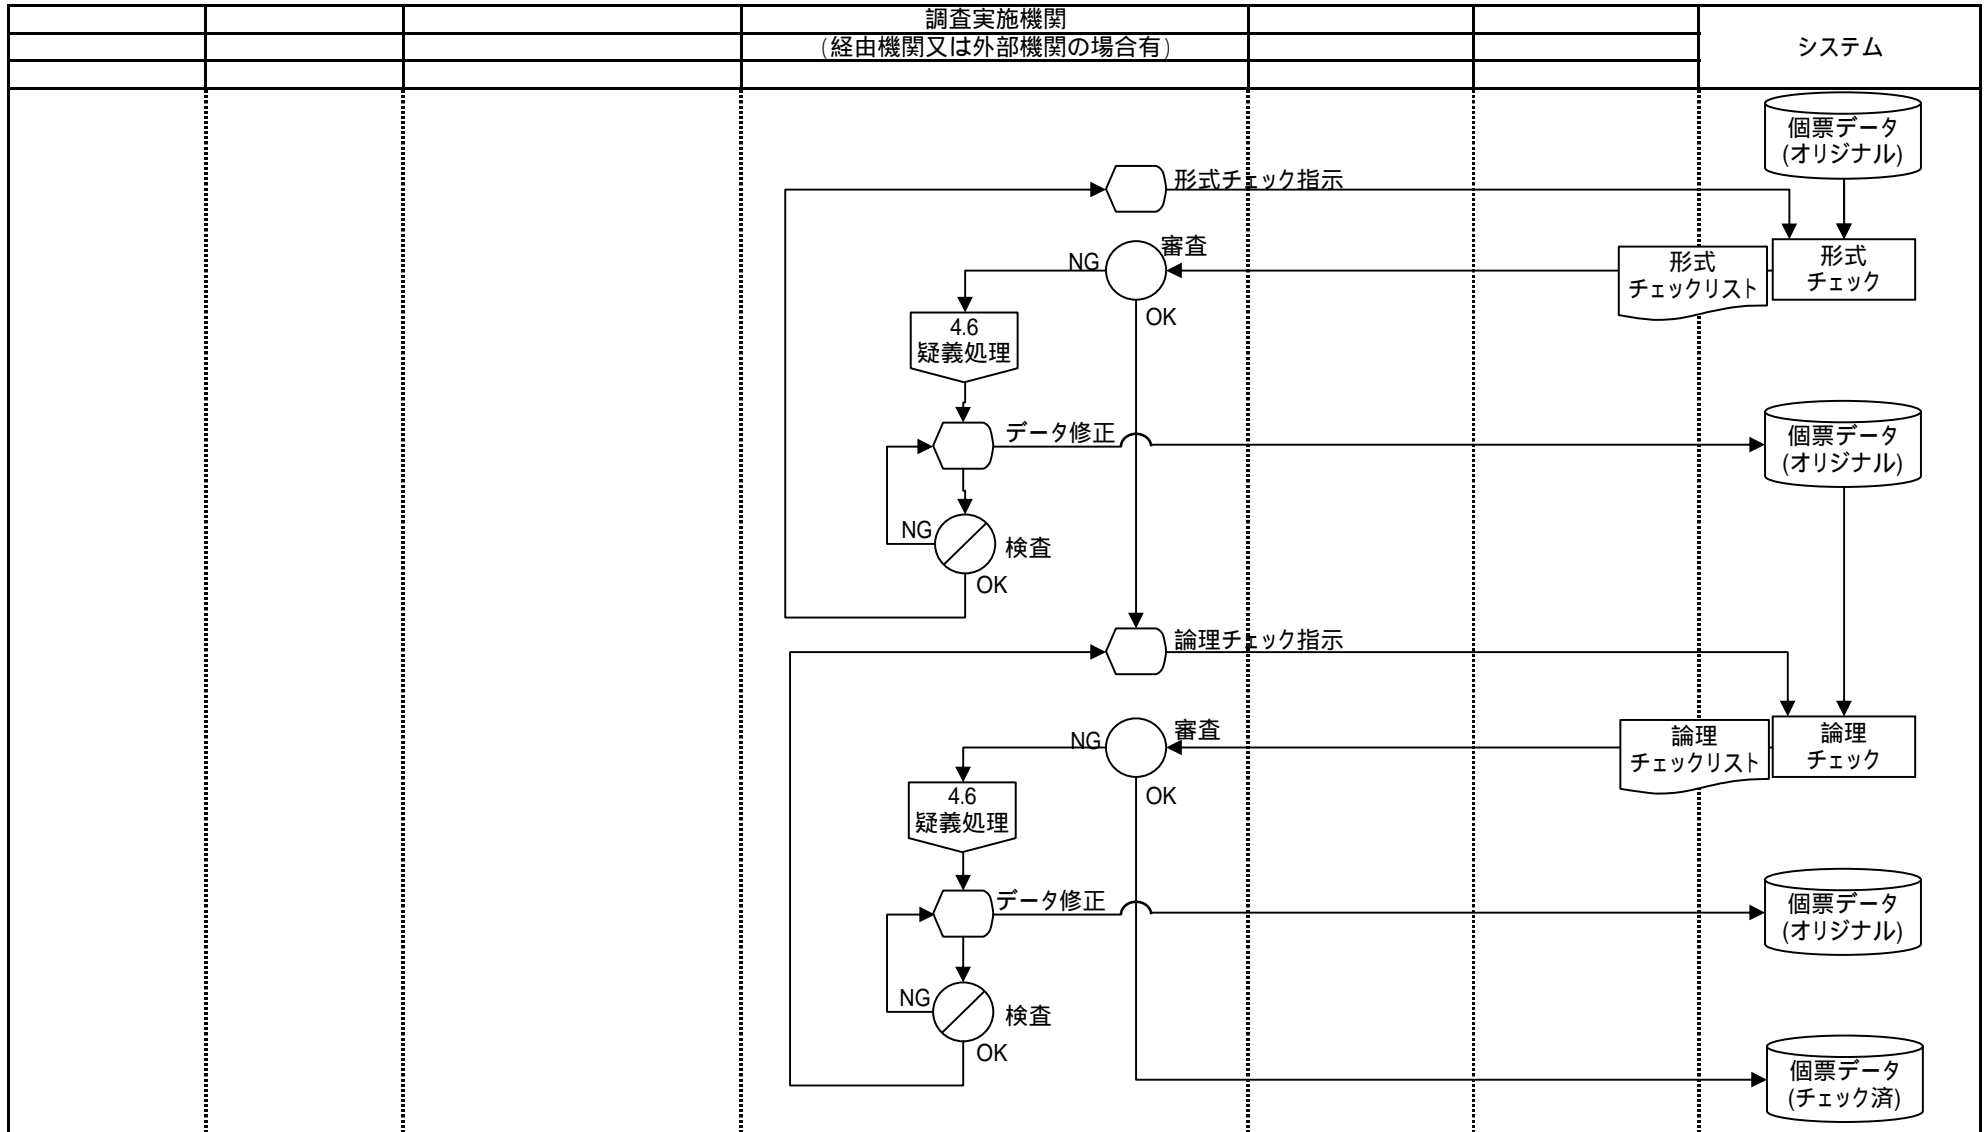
調査実施機関
(経由機関又は外部機関の場合有)

システム

個票データ
(オリジナル)

形式チェック指示

審査

NG

OK

形式
チェックリスト

形式
チェック

4.6
疑義処理

データ修正

個票データ
(オリジナル)

NG

検査

OK

論理チェック指示

審査

NG

OK

論理
チェックリスト

論理
チェック

4.6
疑義処理

データ修正

個票データ
(オリジナル)

NG

検査

OK

個票データ
(チェック済)